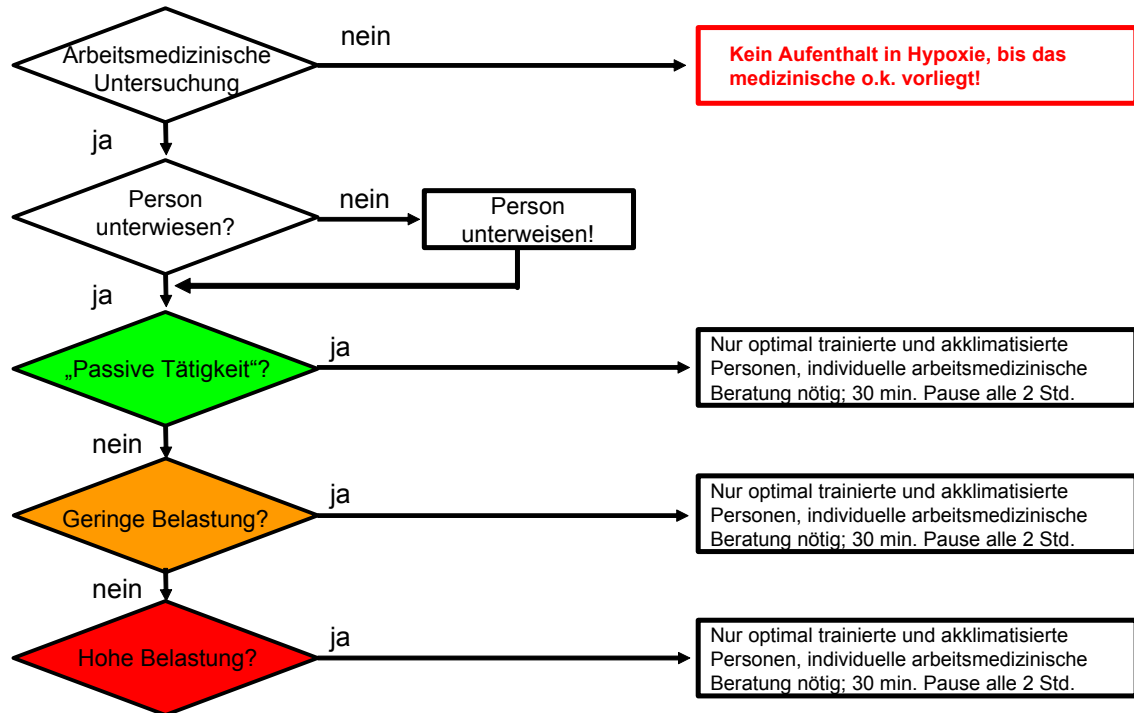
Arbeitsmedizinische Untersuchung

nein

Kein Aufenthalt in Hypoxie, bis das medizinische o.k. vorliegt!

ja

Person unterwiesen?

nein

Person unterweisen!

ja

„Passive Tätigkeit“?

ja

Nur optimal trainierte und akklimatisierte Personen, individuelle arbeitsmedizinische Beratung nötig; 30 min. Pause alle 2 Std.

nein

Geringe Belastung?

ja

Nur optimal trainierte und akklimatisierte Personen, individuelle arbeitsmedizinische Beratung nötig; 30 min. Pause alle 2 Std.

nein

Hohe Belastung?

ja

Nur optimal trainierte und akklimatisierte Personen, individuelle arbeitsmedizinische Beratung nötig; 30 min. Pause alle 2 Std.